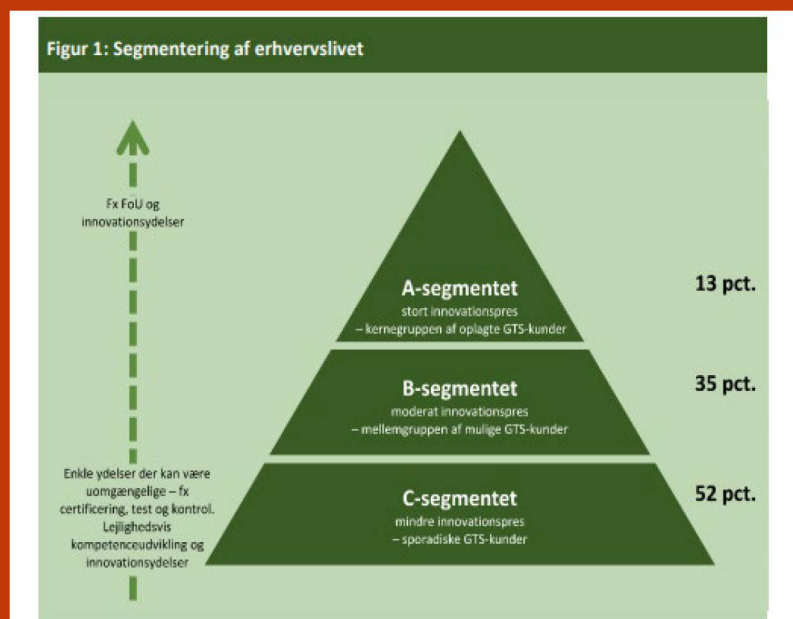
Figur 1: Segmentering af erhvervslivet

Fx FoU og innovationsydelser

Enkle ydelser der kan være uomgængelige – fx certificering, test og kontrol. Lejlighedsvis kompetenceudvikling og innovationsydelser

A-segmentet
stort innovationspres
– kernegruppen af oplagte GTS-kunder

13 pct.

B-segmentet
moderat innovationspres
– mellemgruppen af mulige GTS-kunder

35 pct.

C-segmentet
mindre innovationspres
– sporadiske GTS-kunder

52 pct.